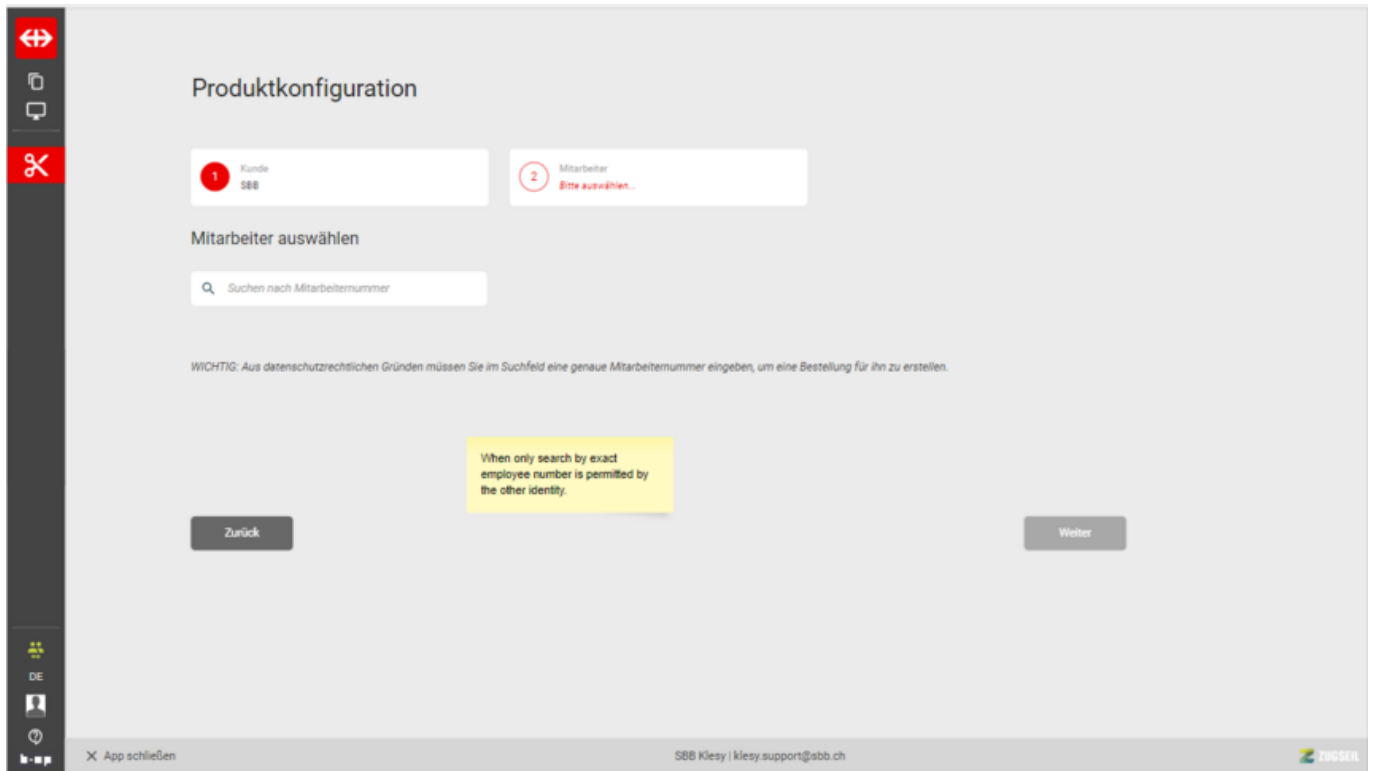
Produktkonfiguration

1 Kunde
SBB

2 Mitarbeiter
Bitte auswählen...

Mitarbeiter auswählen

Suchen nach Mitarbeiternummer

WICHTIG: Aus datenschutzrechtlichen Gründen müssen Sie im Suchfeld eine genaue Mitarbeiternummer eingeben, um eine Bestellung für ihn zu erstellen.

When only search by exact employee number is permitted by the other identity.

Zurück

Weiter

DE

App schließen

SBB Klesy | klesy.support@sbb.ch

ZUGSEIL